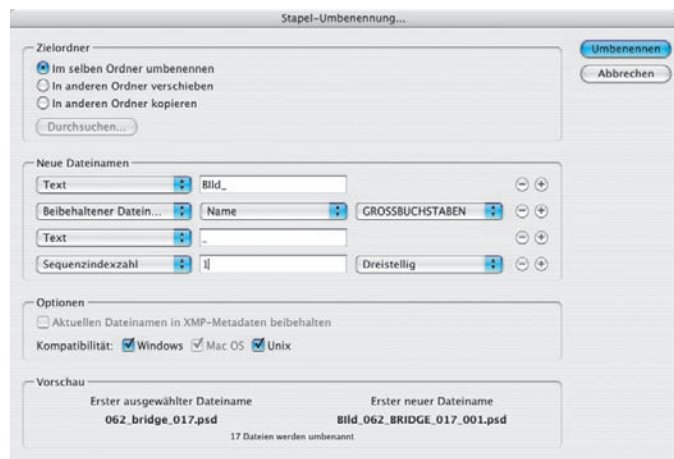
Stapel-Umbenennung...

Zielordner
Im selben Ordner umbenennen
In anderen Ordner verschieben
In anderen Ordner kopieren
Durchsuchen...

Umbenennen
Abbrechen

Neue Dateinamen
Text | Bild_
Beibehaltener Datein... | Name | GROSSBUCHSTABEN
Text | _
Sequenzindexzahl | 1 | Dreistellig

Optionen
Aktuellen Dateinamen in XMP-Metadaten beibehalten
Kompatibilität: Windows Mac OS Unix

Vorschau
Erster ausgewählter Dateiname
062_bridge_017.psd
Erster neuer Dateiname
Bild_062_BRIDGE_017_001.psd
17 Dateien werden umbenannt